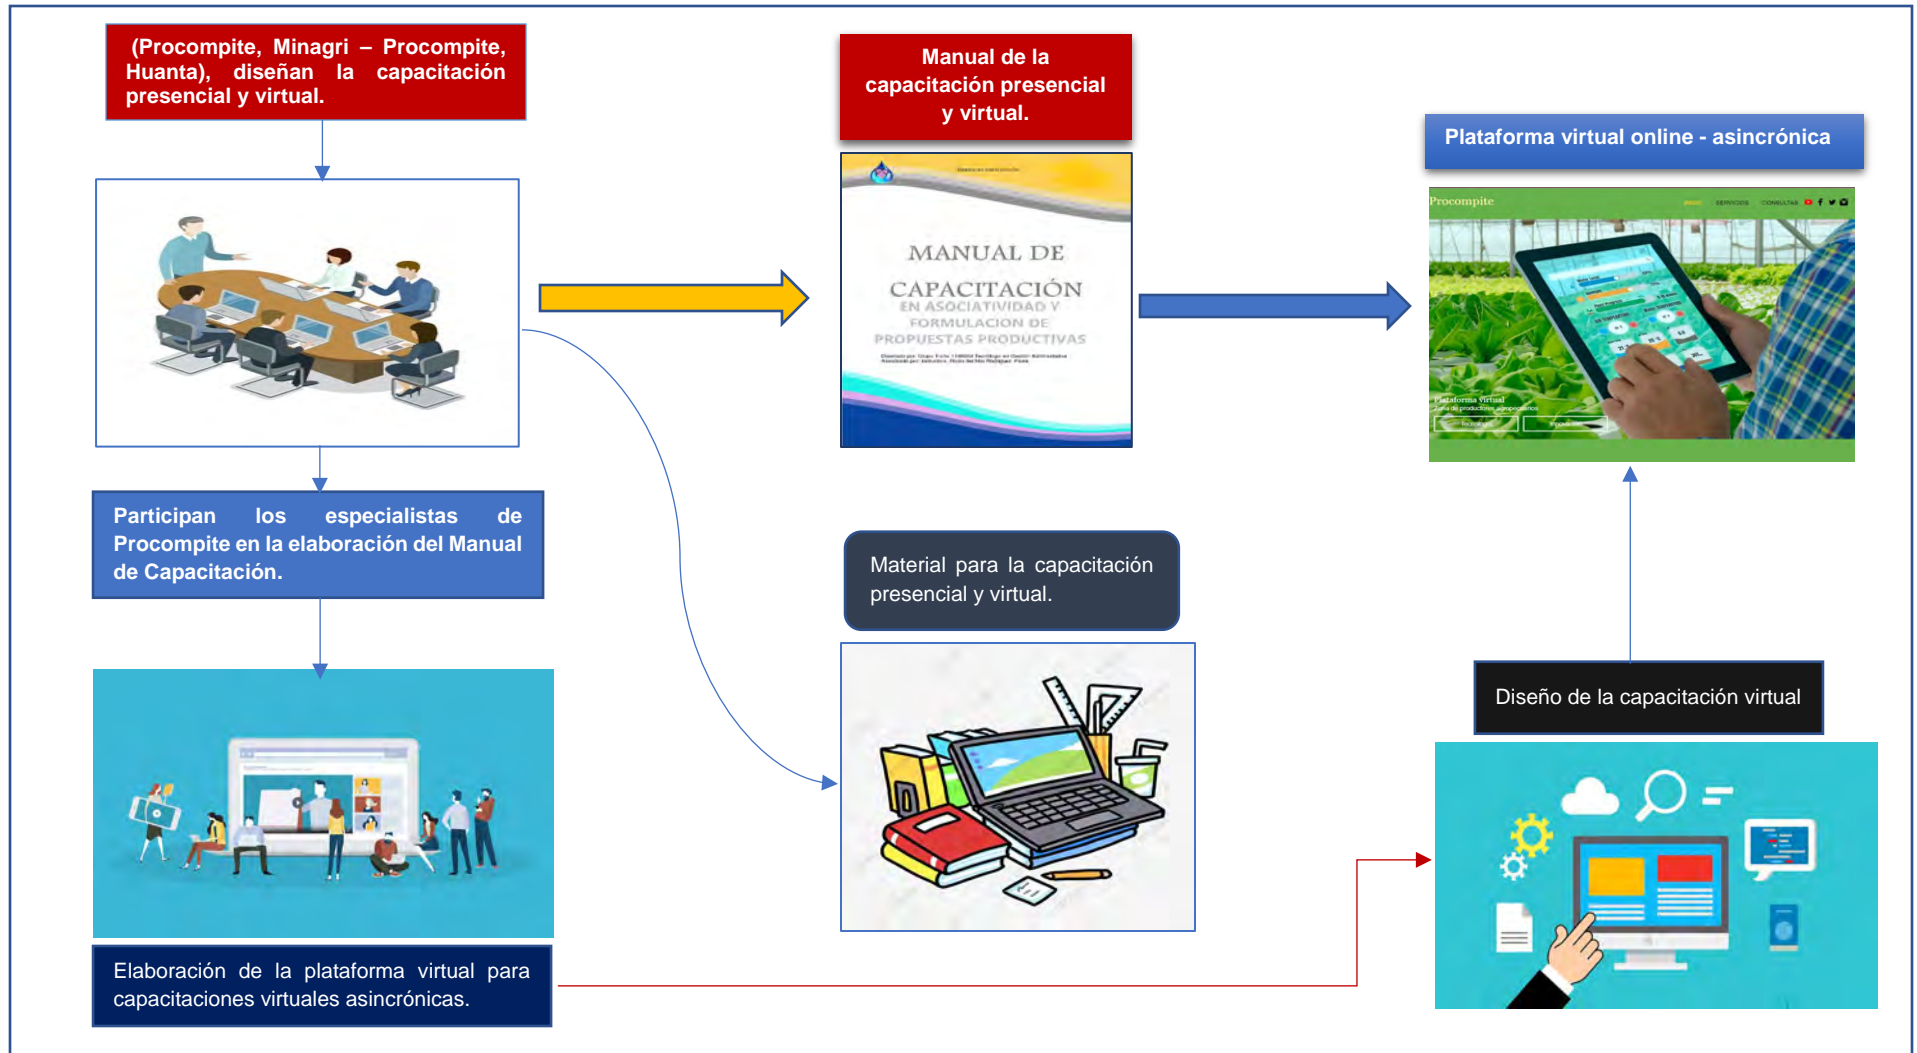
(Procompite, Minagri – Procompite, Huanta), diseñan la capacitación presencial y virtual.

Manual de la capacitación presencial y virtual.

MANUAL DE CAPACITACIÓN EN ASOCIATIVIDAD Y FORMULACION DE PROPUESTAS PRODUCTIVAS

Plataforma virtual online - asincrónica

Procompite

Plataforma Virtual

Participan los especialistas de Procompite en la elaboración del Manual de Capacitación.

Material para la capacitación presencial y virtual.

Diseño de la capacitación virtual

Elaboración de la plataforma virtual para capacitaciones virtuales asincrónicas.